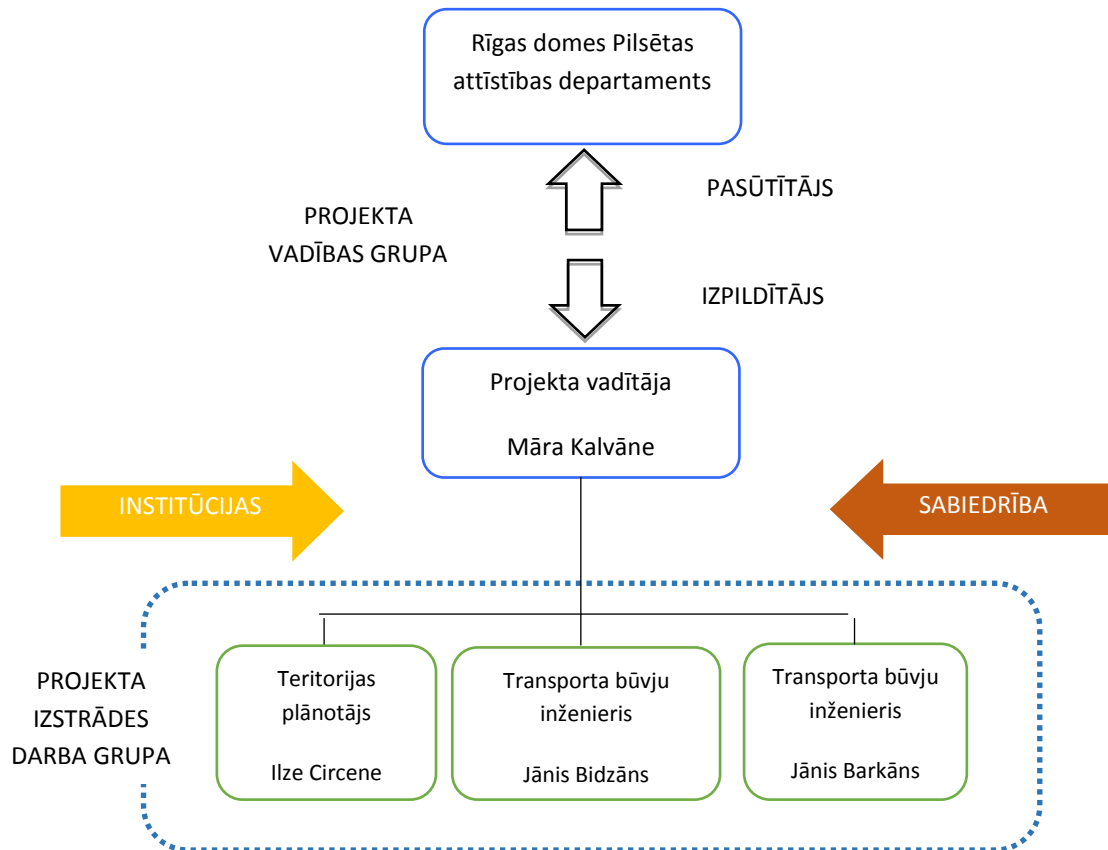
Rīgas domes Pilsētas attīstības departaments

PASŪTĪTĀJS

PROJEKTA VADĪBAS GRUPA

IZPILDĪTĀJS

Projekta vadītāja

Māra Kalvāne

INSTITŪCIJAS

SABIEDRĪBA

PROJEKTA IZSTRĀDES DARBA GRUPA

Teritorijas plānotājs

Ilze Circene

Transporta būvju inženieris

Jānis Bidzāns

Transporta būvju inženieris

Jānis Barkāns